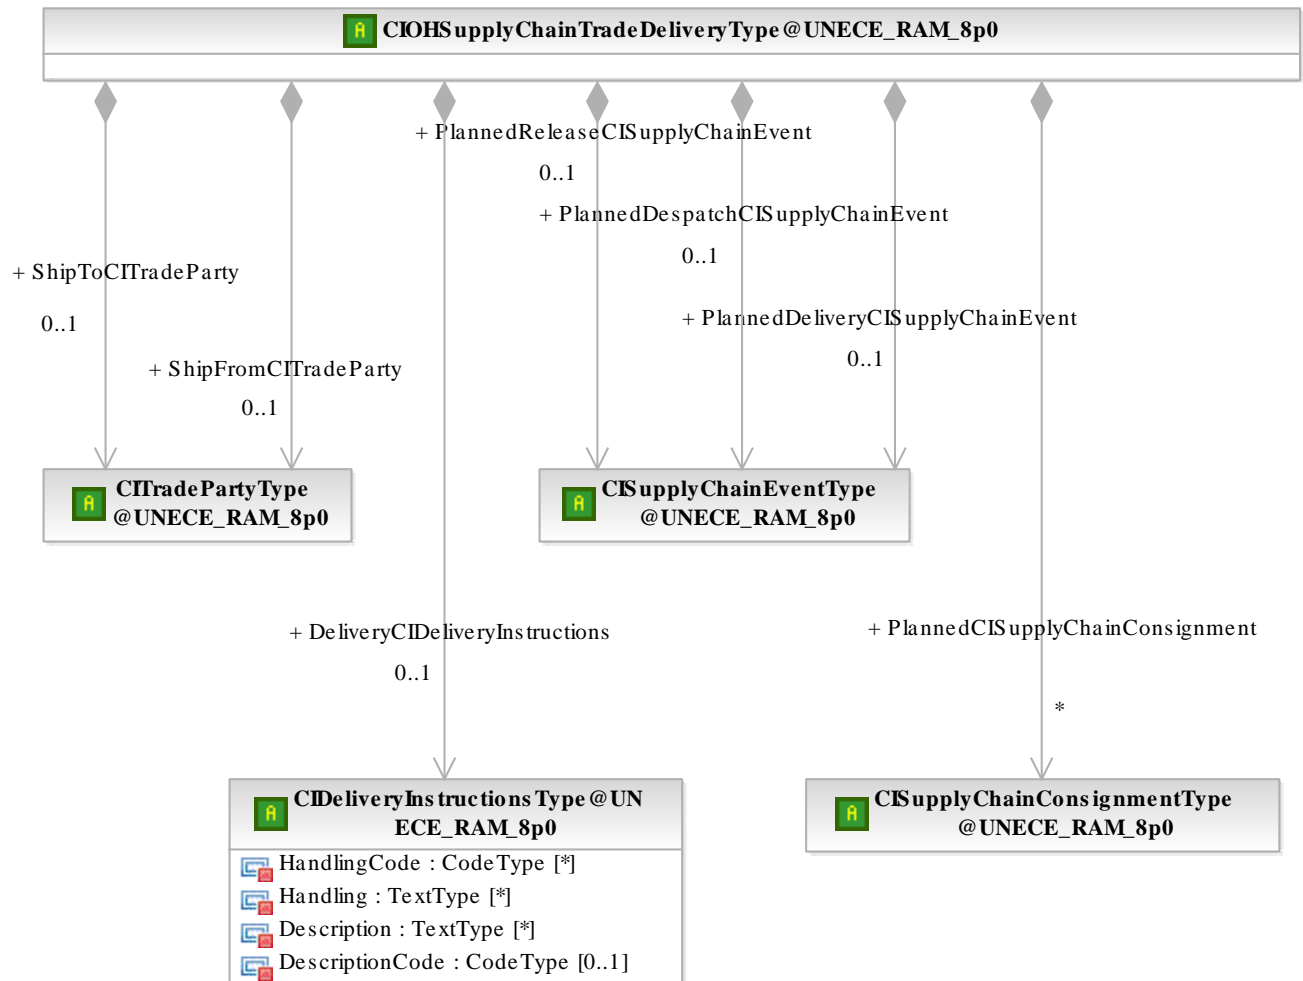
CIOHSupplyChainTradeDeliveryType@UNECE_RAM_8p0

+ PlannedReleaseCISupplyChainEvent
0..1
+ PlannedDespatchCISupplyChainEvent
0..1
+ ShipToCITradeParty
0..1
+ PlannedDeliveryCISupplyChainEvent
0..1
+ ShipFromCITradeParty
0..1

CITradePartyType @UNECE_RAM_8p0

CISupplyChainEventType @UNECE_RAM_8p0

+ DeliveryCIDeliveryInstructions
0..1

+ PlannedCISupplyChainConsignment
*

CIDeliveryInstructionsType@UNECE_RAM_8p0
HandlingCode : CodeType [*]
Handling : TextType [*]
Description : TextType [*]
DescriptionCode : CodeType [0..1]

CISupplyChainConsignmentType @UNECE_RAM_8p0